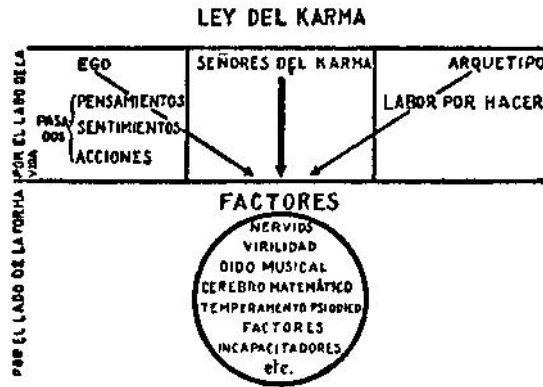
LEY DEL KARMA

POR EL LADO DE LA VIDA

EGO

PASADOS
PENSAMIENTOS
SENTIMIENTOS
ACCIONES

SEÑORES DEL KARMA

ARQUETIPO

LABOR POR HACER

POR EL LADO DE LA FORMA

FACTORES

NERVIOS
VIRILIDAD
OIDO MUSICAL
CEREBRO MATEMÁTICO
TEMPERAMENTO PSIQUICO
FACTORES
INCAPACITADORES
etc.